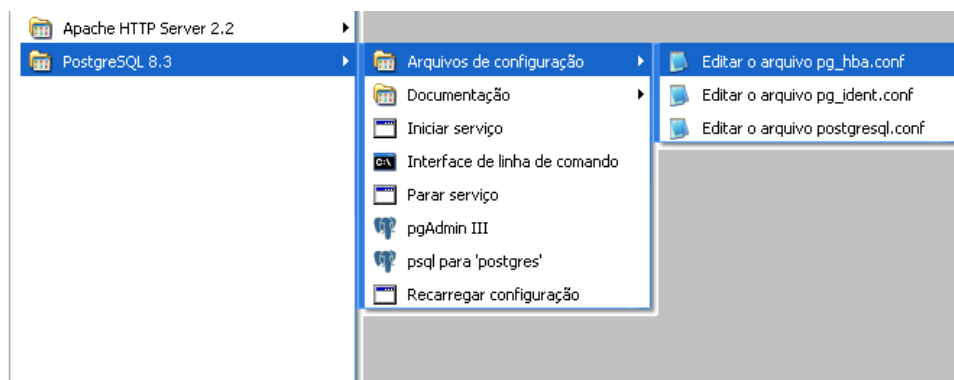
Apache HTTP Server 2.2
PostgreSQL 8.3

Arquivos de configuração
Documentação
Iniciar serviço
Interface de linha de comando
Parar serviço
pgAdmin III
psql para 'postgres'
Recarregar configuração

Editar o arquivo pg_hba.conf
Editar o arquivo pg_ident.conf
Editar o arquivo postgresql.conf